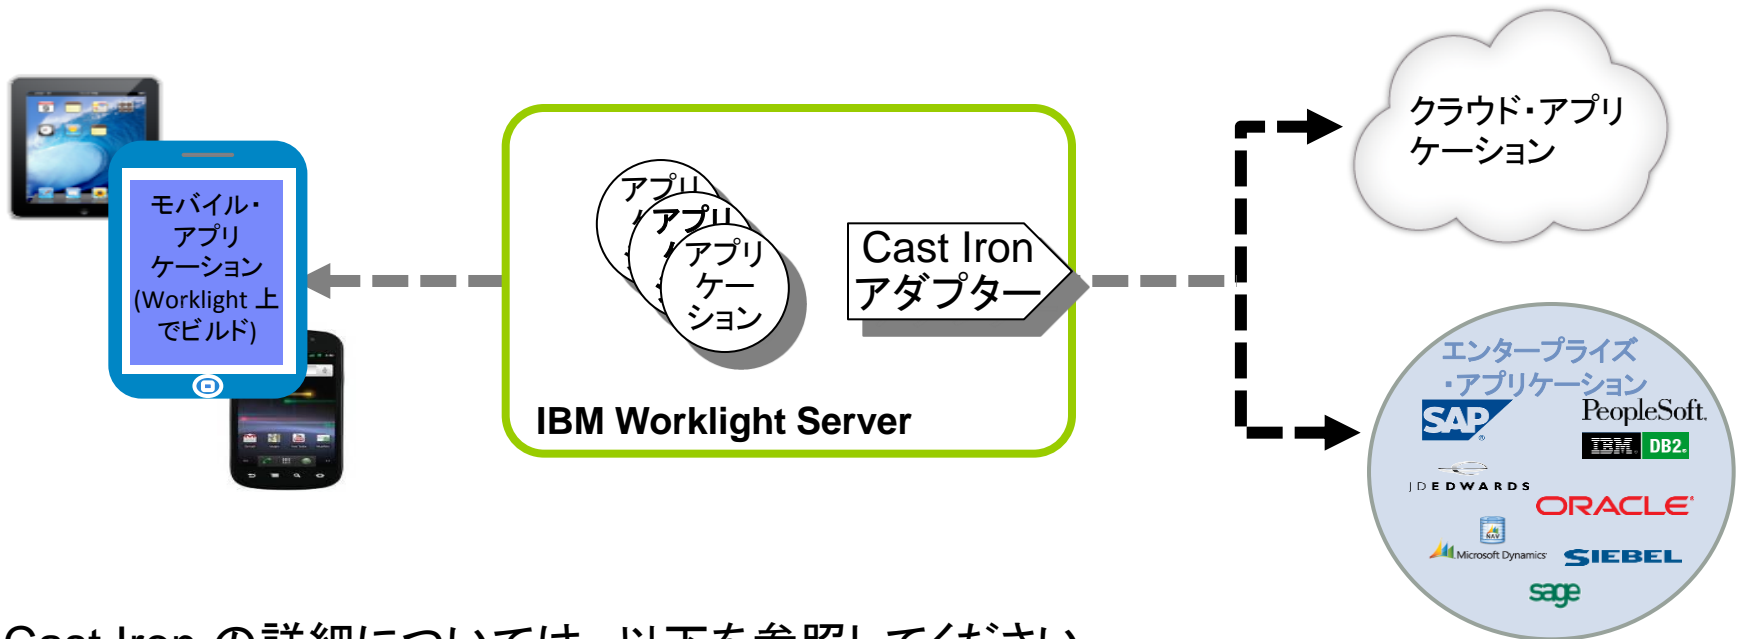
モバイル・アプリケーション(Worklight 上でビルド)

アプリ
アプリ
アプリケーション

Cast Iron アダプター

IBM Worklight Server

クラウド・アプリケーション

エンタープライズ・アプリケーション

SAP

PeopleSoft.

IBM. DB2.

J D E D W A R D S

ORACLE

Microsoft Dynamics

SIEBEL

sage

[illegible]